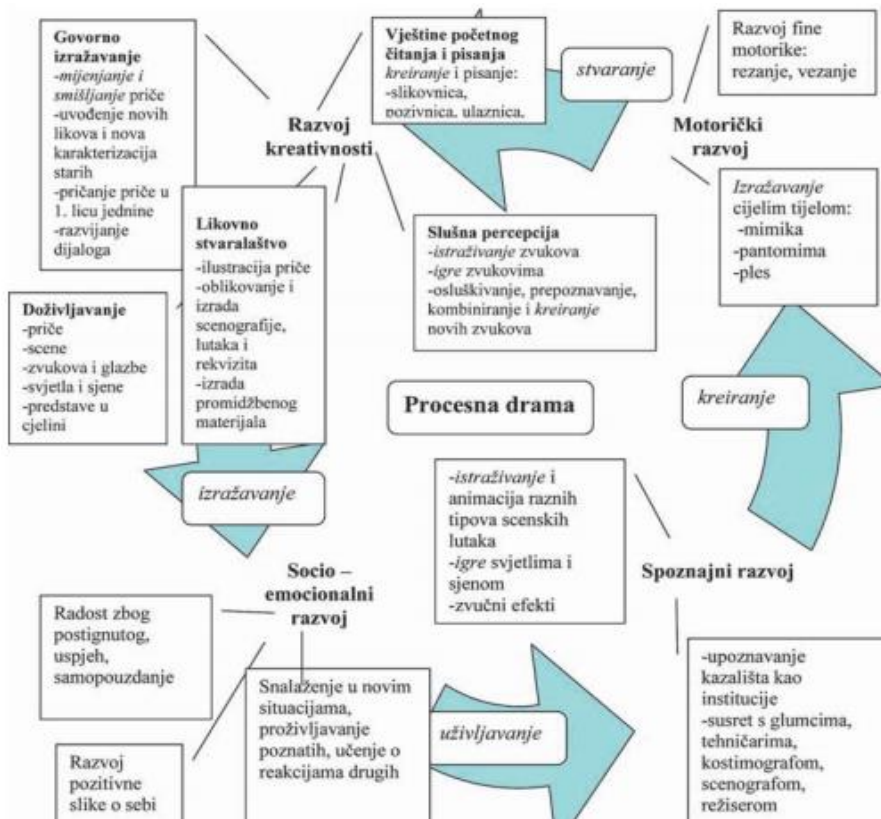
Govorno izražavanje
-mijenjanje i smišljanje priče
-uvođenje novih likova i nova karakterizacija starih
-pričanje priče u 1. licu jednine
-razvijanje dijaloga

Razvoj kreativnosti

Vještine početnog čitanja i pisanja
kreiranje i pisanje:
-slikovnica, pozivnica, ulaznica,

stvaranje

Razvoj fine motorike: rezanje, vezanje

Motorički razvoj

Izražavanje cijelim tijelom:
-mimika
-pantomima
-ples

Likovno stvaralaštvo
-ilustracija priče
-oblikovanje i izrada scenografije, lutaka i rekvizita
-izrada promidžbenog materijala

Slušna percepcija
-istraživanje zvukova
-igre zvukovima
-osluškivanje, prepoznavanje, kombiniranje i kreiranje novih zvukova

Doživljavanje
-priče
-scene
-zvukova i glazbe
-svjetla i sjene
-predstave u cjelini

Procesna drama

kreiranje

izražavanje

-istraživanje i animacija raznih tipova scenskih lutaka
-igre svjetlima i sjenom
-zvučni efekti

Spoznajni razvoj

Socio – emocionalni razvoj

Radost zbog postignutog, uspjeh, samopouzdanje

Snalaženje u novim situacijama, proživljavanje poznatih, učenje o reakcijama drugih

uživljavanje

-upoznavanje kazališta kao institucije
-susret s glumcima, tehničarima, kostimografom, scenografom, režiserom

Razvoj pozitivne slike o sebi